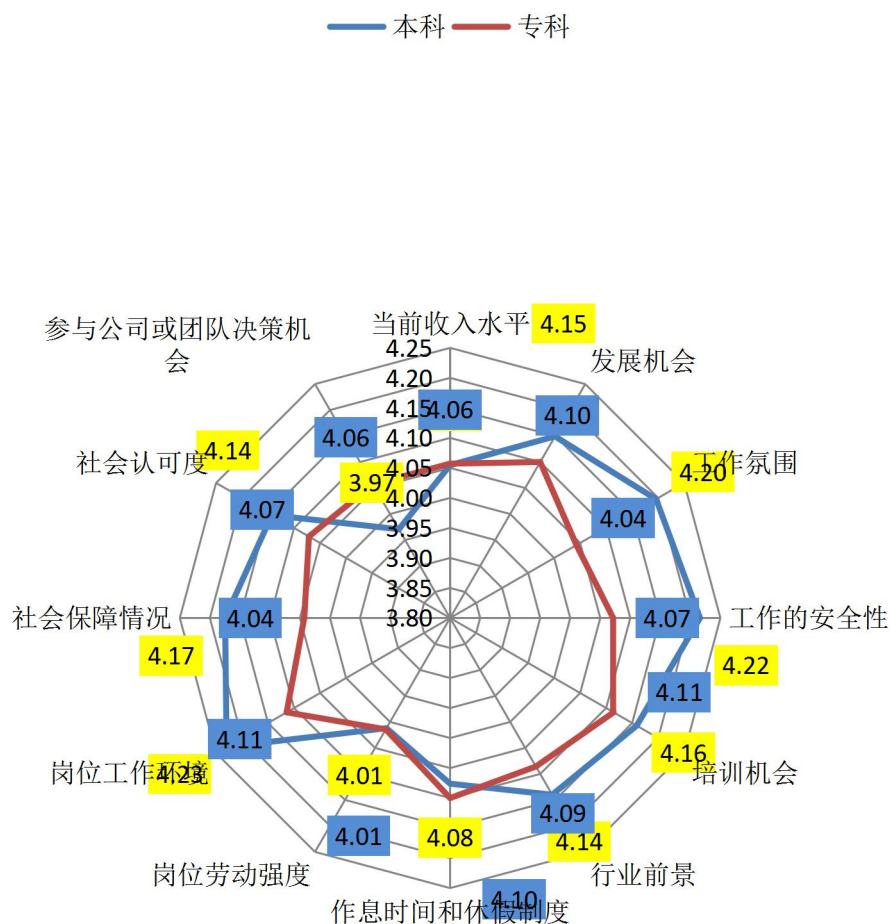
本科 专科

参与公司或团队决策机会

当前收入水平 4.15

4.25
4.20
4.15
4.10
4.05
4.00
3.95
3.90
3.85
3.80

4.06

发展机会

4.10

4.06

社会认可度 4.14

3.97

工作氛围 4.20

4.07

4.04

社会保障情况

4.04

4.07

工作的安全性

4.17

4.22

4.11

4.11

岗位工作环境 4.13

4.16

培训机会

4.01

4.09

4.01

4.08

4.14

岗位劳动强度

行业前景

4.10

作息时间和休假制度